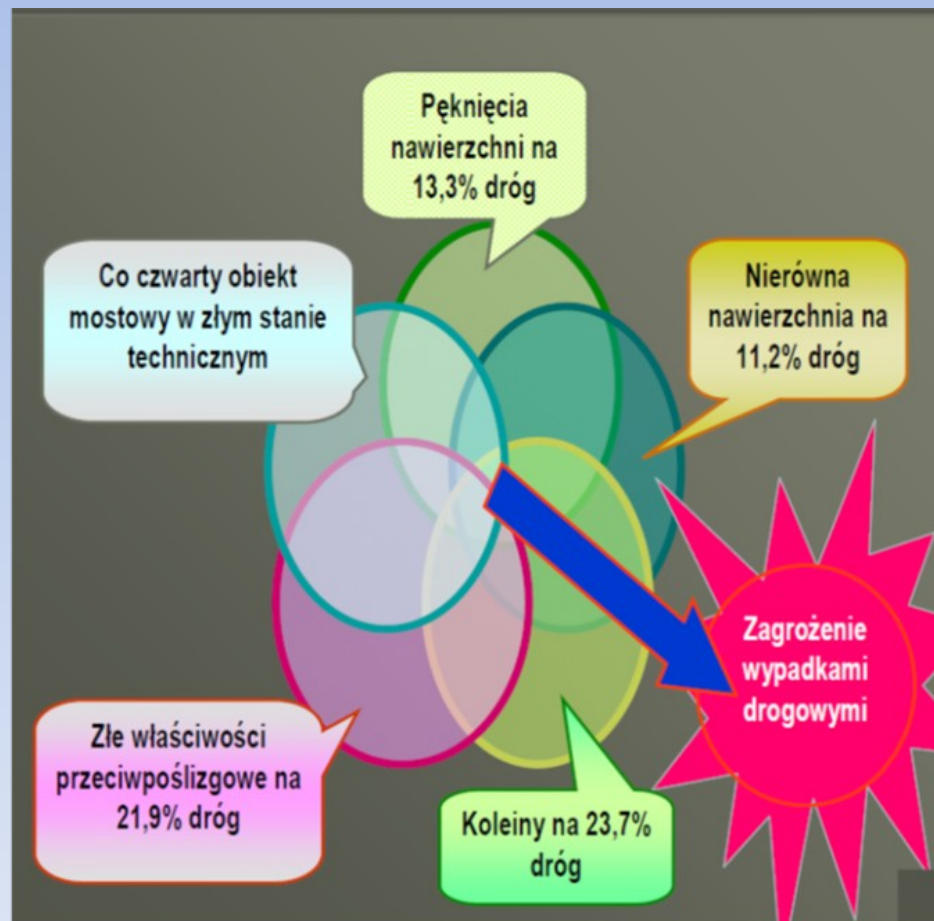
Pęknięcia nawierzchni na 13,3% dróg

Co czwarty obiekt mostowy w złym stanie technicznym

Nierówna nawierzchnia na 11,2% dróg

Zagrożenie wypadkami drogowymi

Złe właściwości przeciwpoślizgowe na 21,9% dróg

Koleiny na 23,7% dróg